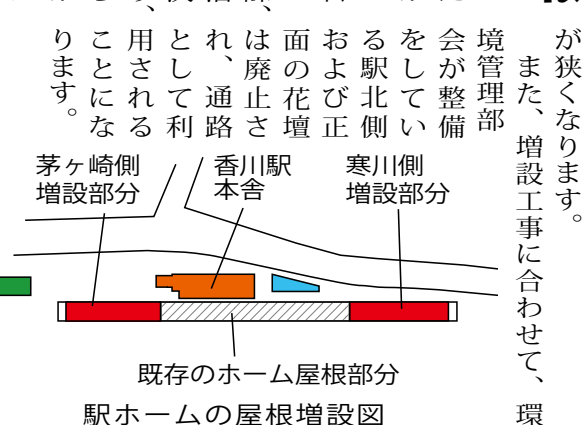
が狭くなります。
また、増設工事に合わせて、環境管理部会が整備をしている駅北側および正面の花壇は廃止され、通路として利用されることになります。

茅ヶ崎側
増設部分

香川駅
本舎

寒川側
増設部分

既存のホーム屋根部分

駅ホームの屋根増設図